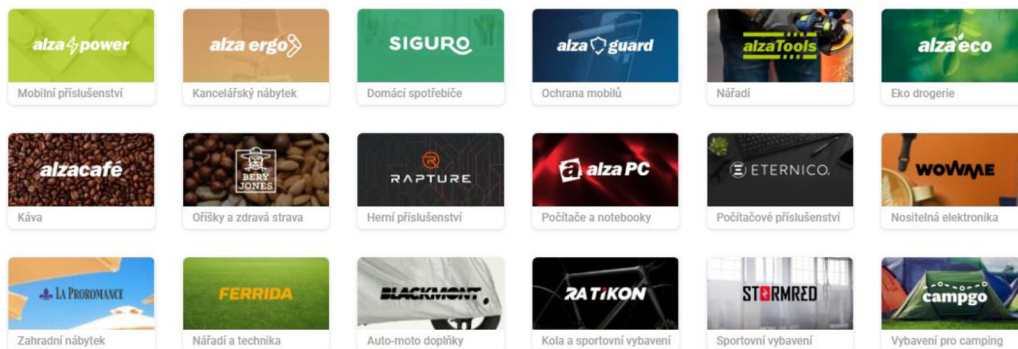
alza power
Mobilní příslušenství

alza ergo
Kancelářský nábytek

SIGURO
Domácí spotřebiče

alza guard
Ochrana mobilů

alzaTools
Nářadí

alza eco
Eko drogerie

alzacafé
Káva

BERY JONES
Oříšky a zdravá strava

RAPTURE
Herní příslušenství

alza PC
Počítače a notebooky

ETERNICO.
Počítačové příslušenství

WOWME
Nositelná elektronika

LA PROROMANCE
Zahradní nábytek

FERRIDA
Nářadí a technika

BLACKMONT
Auto-moto doplňky

RATIKON
Kola a sportovní vybavení

STORMRED
Sportovní vybavení

campgo
Vybavení pro camping